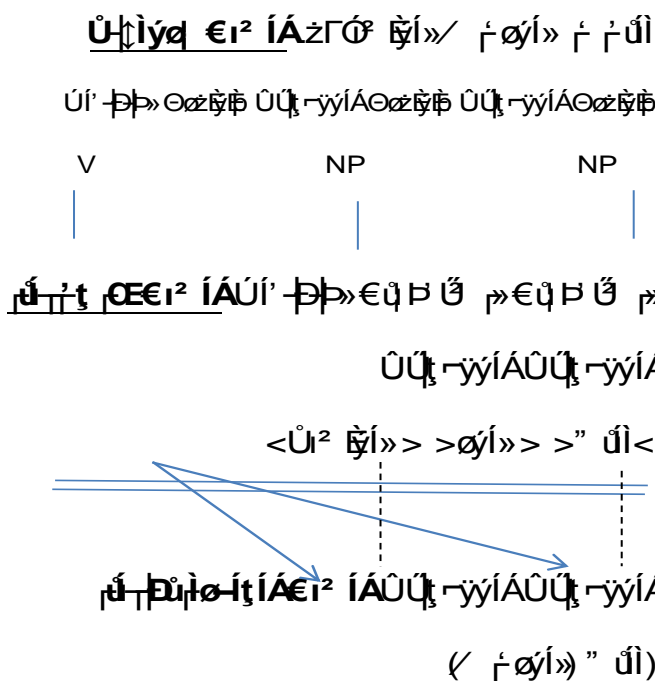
Ů⫶Ìýǿ| €ı² ÍÁżΓǾ² Ěÿ͡Í»⁄ ╒øýÍ» ╒ ╒ůÌ

ÚÍ' ╪Ð╞»ΘǿżĚÿĚ ÛŰţ⌐ÿýÍÁΘǿżĚÿĚ ÛŰţ⌐ÿýÍÁΘǿżĚÿĚ

V

NP

NP

╒ů╤'ţ ╒Œ€ı² ÍÁÚÍ' ╪Ð╞»€ůÞŰ ╒»€ůÞŰ ╒»

ÛŰţ⌐ÿýÍÁÛŰţ⌐ÿýÍÁ

<Ůı² Ěÿ͡Í»> >øýÍ»> >" ůÌ<

╒ů╤ÐůÌø┤ţÍÁ€ı² ÍÁÛŰţ⌐ÿýÍÁÛŰţ⌐ÿýÍÁ

(⁄ ╒øýÍ») " ůÌ)